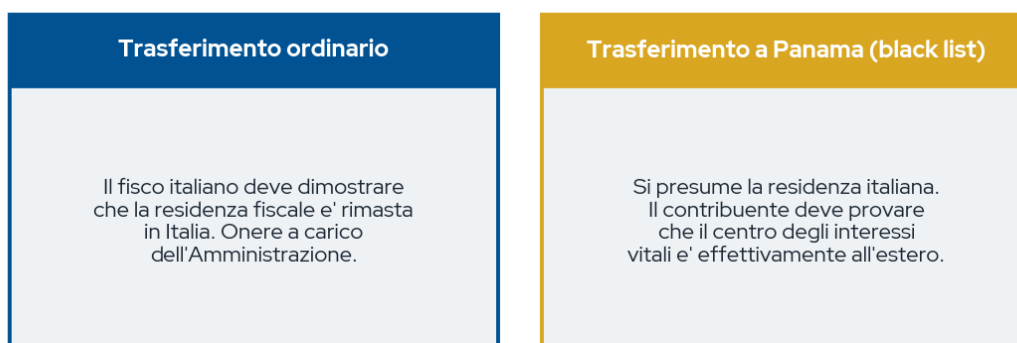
Trasferimento ordinario

Il fisco italiano deve dimostrare che la residenza fiscale e' rimasta in Italia. Onere a carico dell'Amministrazione.

Trasferimento a Panama (black list)

Si presume la residenza italiana. Il contribuente deve provare che il centro degli interessi vitali e' effettivamente all'estero.